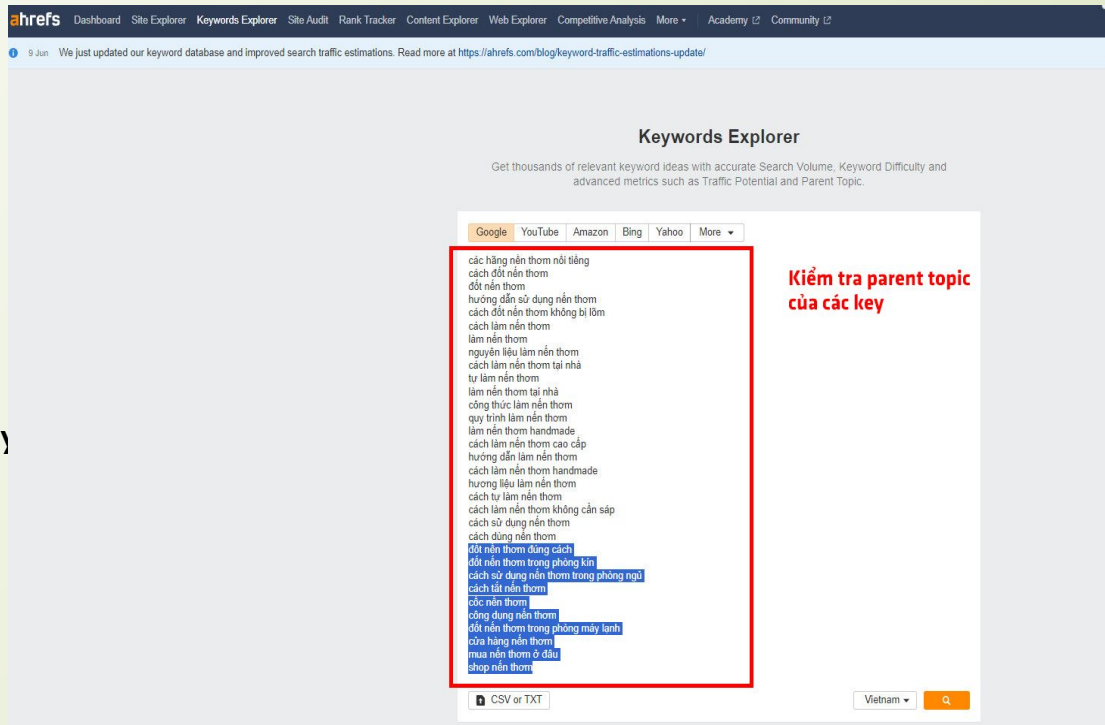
ahrefs Dashboard Site Explorer Keywords Explorer Site Audit Rank Tracker Content Explorer Web Explorer Competitive Analysis More ▾ Academy ↗ Community ↗

9 Jun We just updated our keyword database and improved search traffic estimations. Read more at https://ahrefs.com/blog/keyword-traffic-estimations-update/

Keywords Explorer

Get thousands of relevant keyword ideas with accurate Search Volume, Keyword Difficulty and advanced metrics such as Traffic Potential and Parent Topic.

Google YouTube Amazon Bing Yahoo More ▾

các hãng nến thơm nổi tiếng
cách đốt nến thơm
đốt nến thơm
hướng dẫn sử dụng nến thơm
cách đốt nến thơm không bị lõm
cách làm nến thơm
làm nến thơm
nguyên liệu làm nến thơm
cách làm nến thơm tại nhà
tự làm nến thơm
làm nến thơm tại nhà
công thức làm nến thơm
quy trình làm nến thơm
làm nến thơm handmade
cách làm nến thơm cao cấp
hướng dẫn làm nến thơm
cách làm nến thơm handmade
hương liệu làm nến thơm
cách tự làm nến thơm
cách làm nến thơm không cần sáp
cách sử dụng nến thơm
cách dùng nến thơm
đốt nến thơm đúng cách
đốt nến thơm trong phòng kín
cách sử dụng nến thơm trong phòng ngủ
cách tắt nến thơm
cốc nến thơm
công dụng nến thơm
đốt nến thơm trong phòng máy lạnh
cửa hàng nến thơm
mua nến thơm ở đâu
shop nến thơm

Kiểm tra parent topic của các key

CSV or TXT

Vietnam ▾